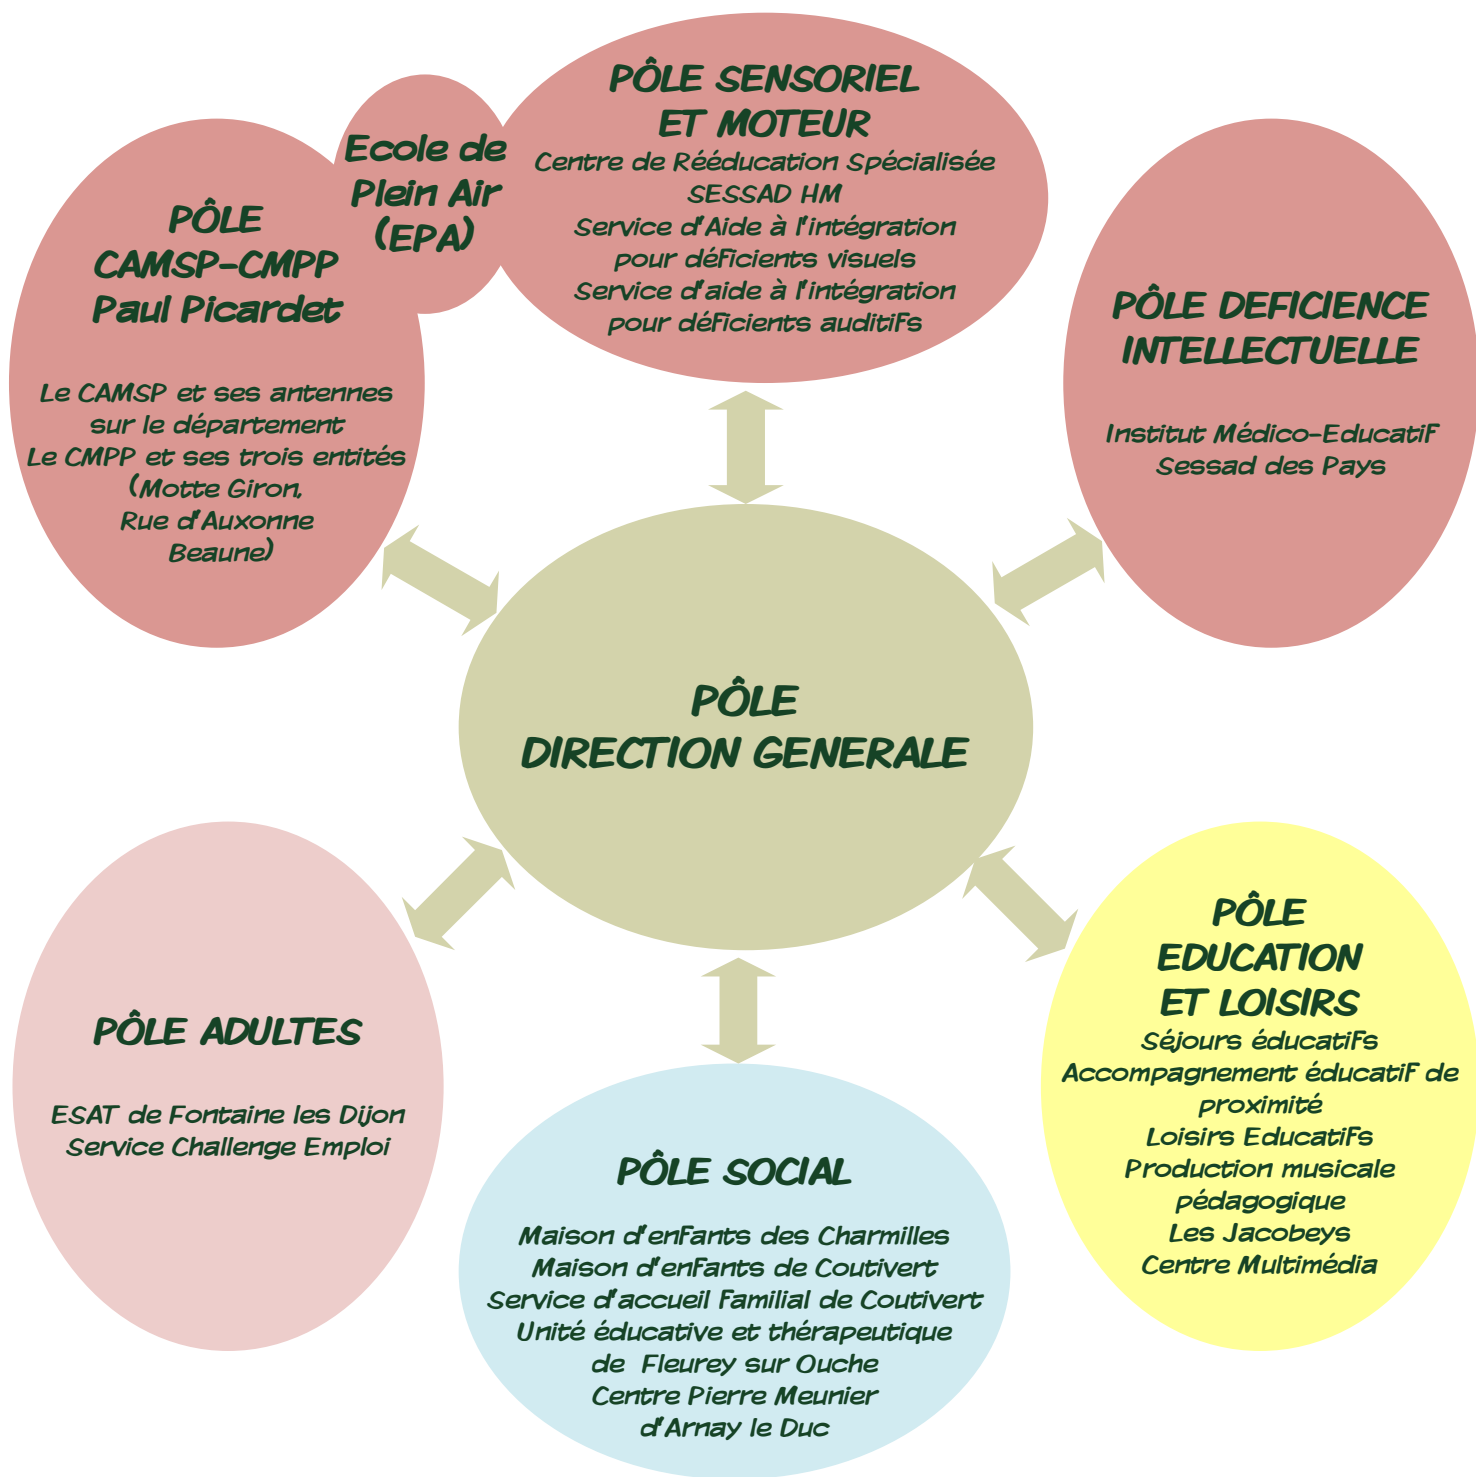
PÔLE SENSORIEL ET MOTEUR
Centre de Rééducation Spécialisée
SESSAD HM
Service d'Aide à l'intégration pour déficients visuels
Service d'aide à l'intégration pour déficients auditifs

Ecole de Plein Air (EPA)

PÔLE CAMSP-CMPP Paul Picardet

Le CAMSP et ses antennes sur le département
Le CMPP et ses trois entités (Motte Giron, Rue d'Auxonne Beaune)

PÔLE DEFICIENCE INTELLECTUELLE

Institut Médico-Educatif
Sessad des Pays

PÔLE DIRECTION GENERALE

PÔLE ADULTES

ESAT de Fontaine les Dijon
Service Challenge Emploi

PÔLE SOCIAL

Maison d'enfants des Charmilles
Maison d'enfants de Coutivert
Service d'accueil Familial de Coutivert
Unité éducative et thérapeutique de Fleurey sur Ouche
Centre Pierre Meunier d'Arnay le Duc

PÔLE EDUCATION ET LOISIRS
Séjours éducatifs
Accompagnement éducatif de proximité
Loisirs Educatifs
Production musicale pédagogique
Les Jacobeys
Centre Multimédia